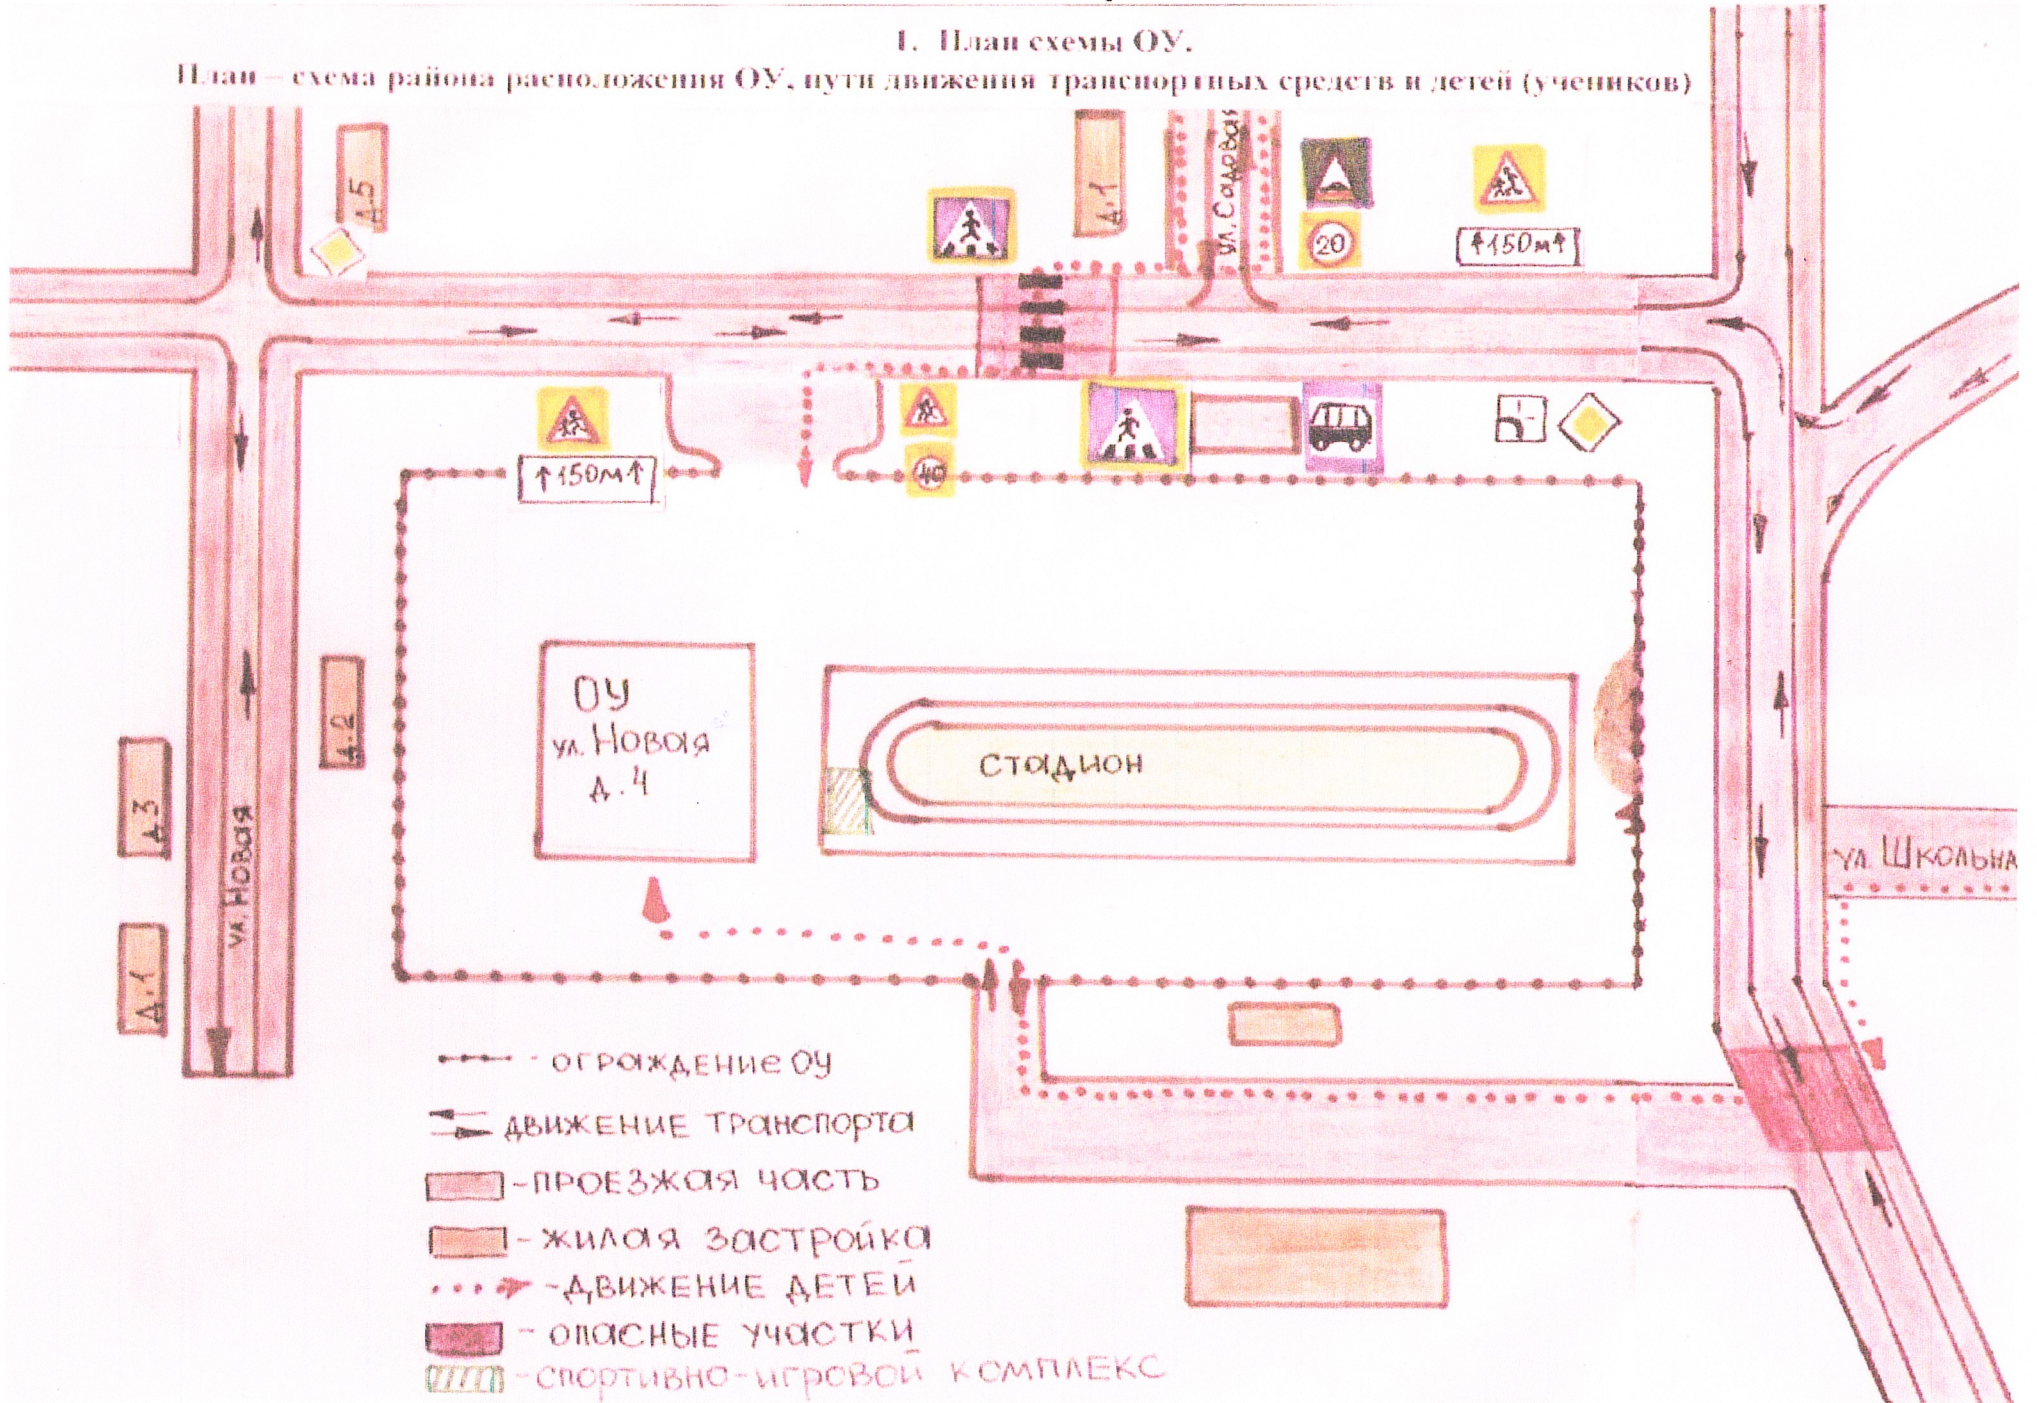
I. План схемы ОУ.
План – схема района расположения ОУ, пути движения транспортных средств и детей (учеников)

д.5
д.1
ул. Садовая
20
↑150м↑
↑150м↑
40
ОУ
ул. Новая
д.4
стадион
д.2
д.3
д.1
ул. Новая
ул. Школьна

- ограждение ОУ
движение транспорта
- проезжая часть
- жилая застройка
- движение детей
- опасные участки
- спортивно-игровой комплекс